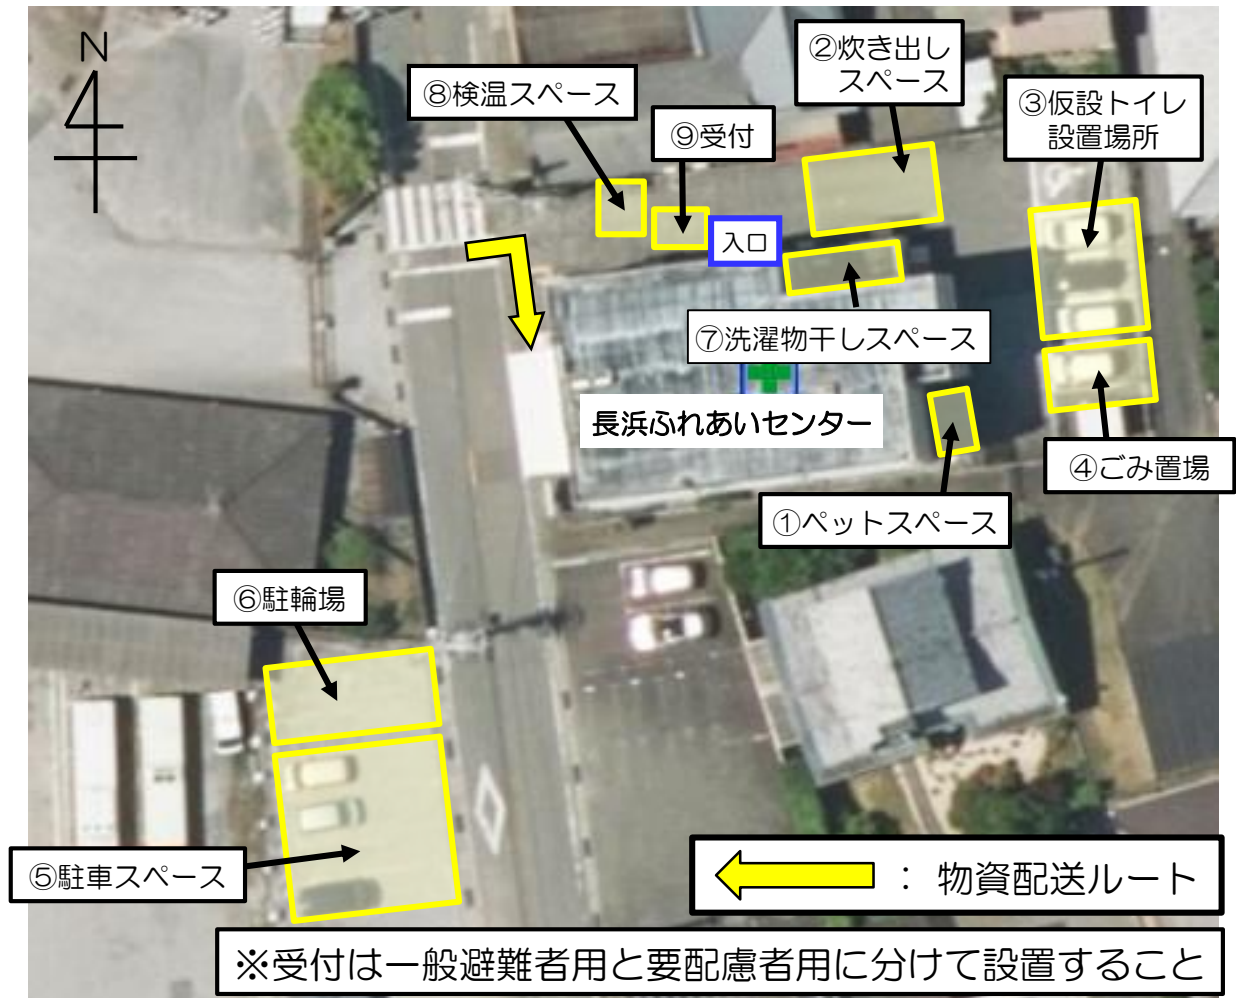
N

⑧検温スペース

⑨受付

②炊き出し スペース

③仮設トイレ 設置場所

入口

⑦洗濯物干しスペース

長浜ふれあいセンター

④ごみ置場

①ペットスペース

⑥駐輪場

⑤駐車スペース

： 物資配送ルート

※受付は一般避難者用と要配慮者用に分けて設置すること